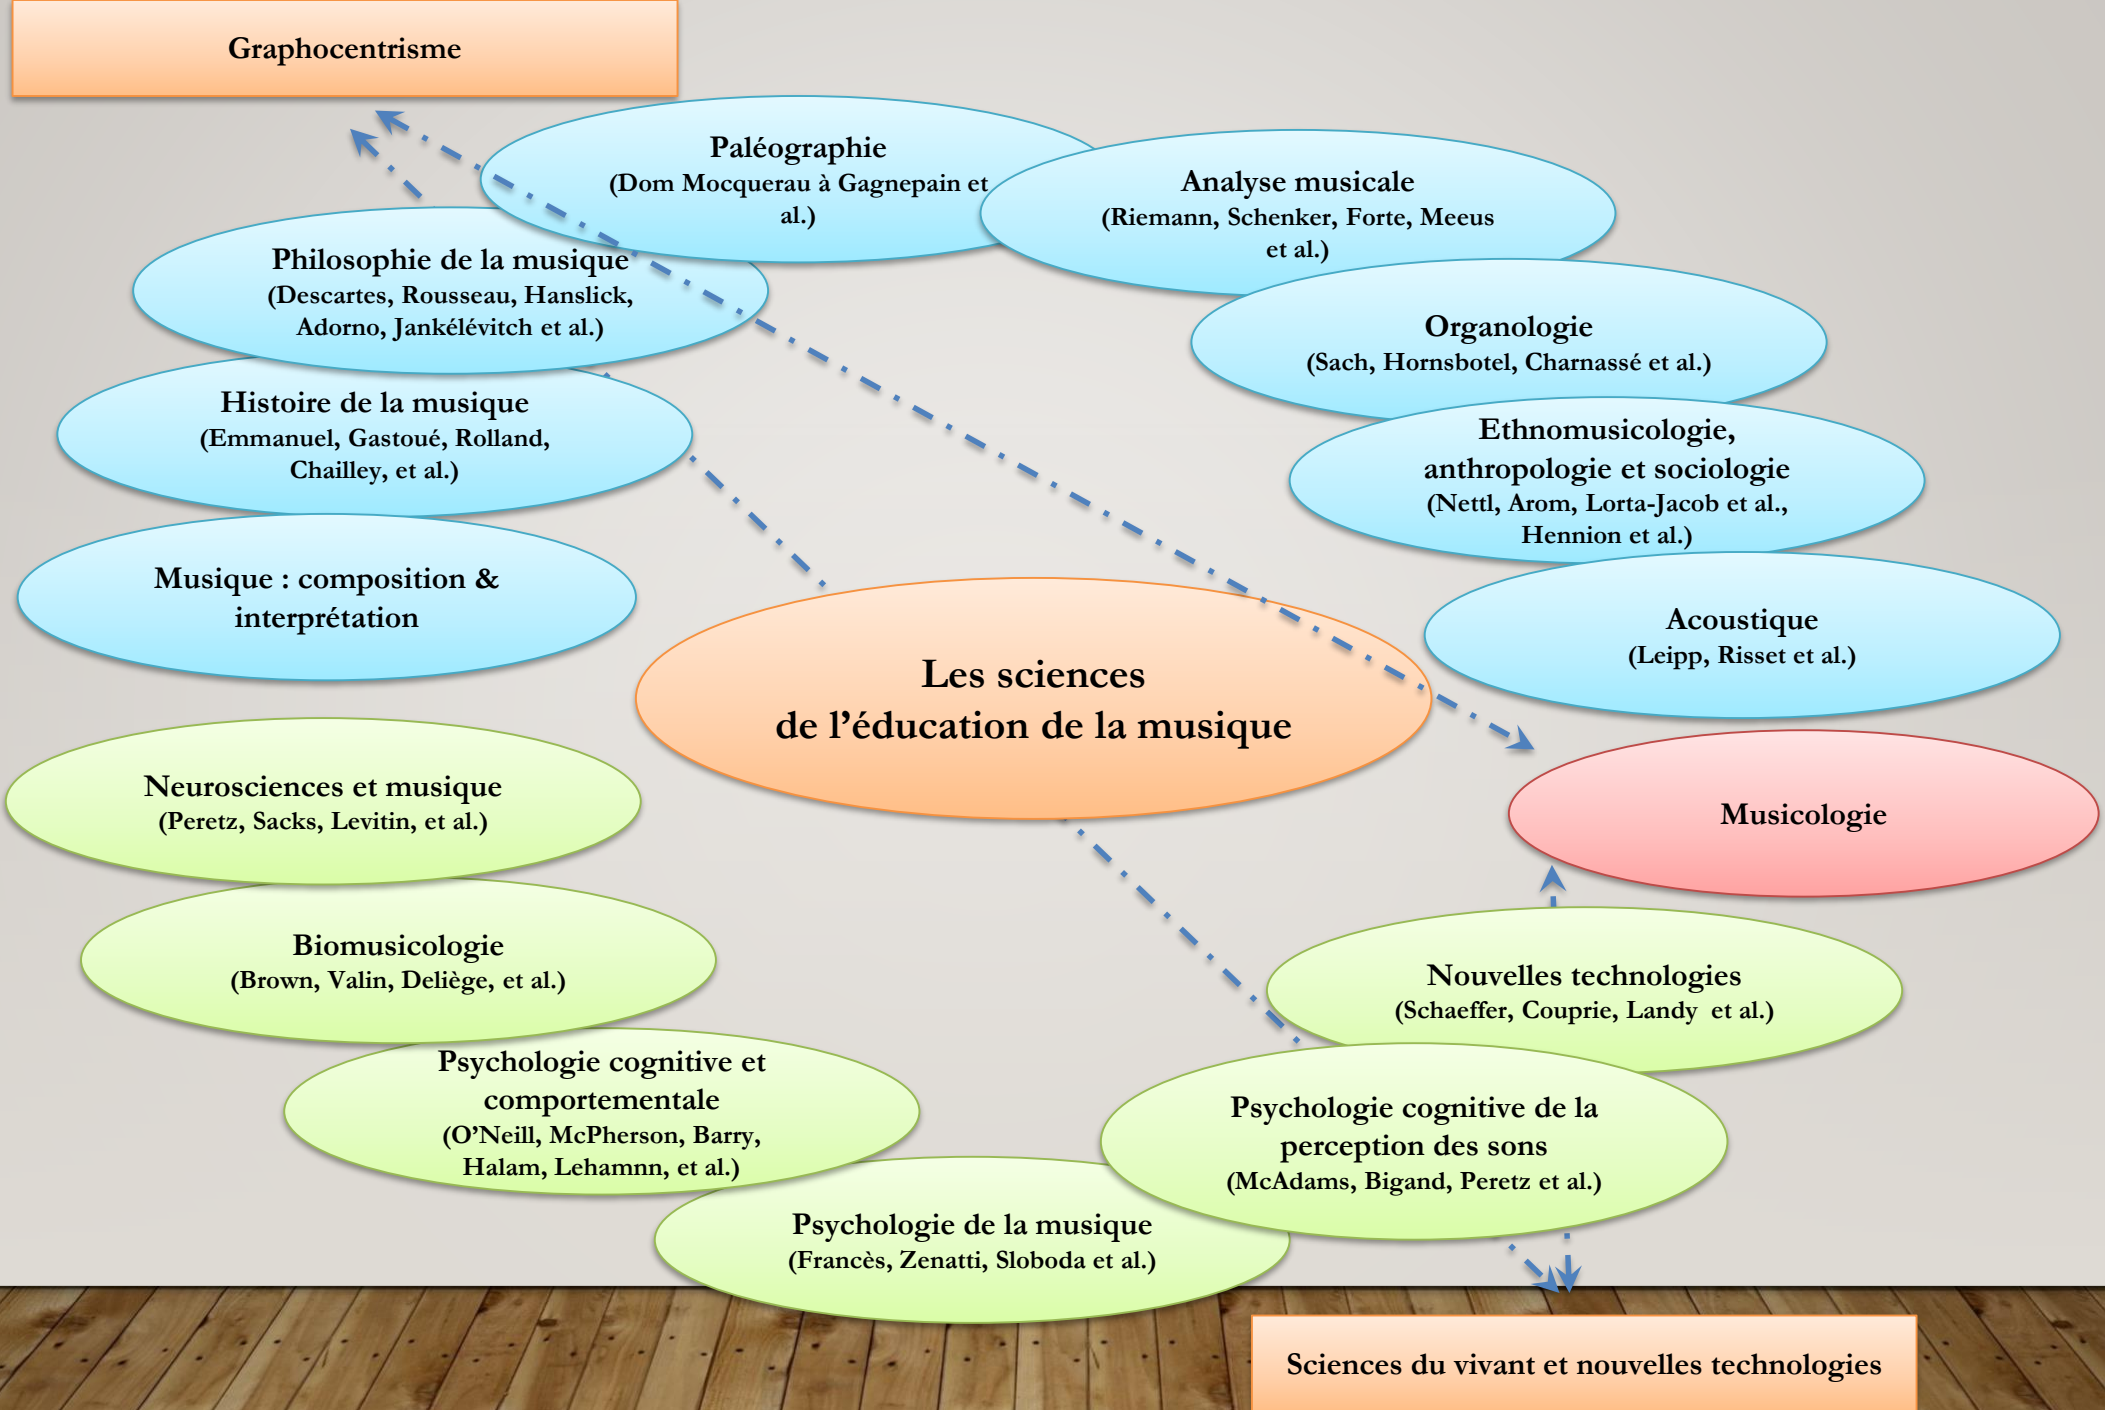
Graphocentrisme

Paléographie
(Dom Mocquerau à Gagnepain et al.)

Analyse musicale
(Riemann, Schenker, Forte, Meeus et al.)

Philosophie de la musique
(Descartes, Rousseau, Hanslick, Adorno, Jankélévitch et al.)

Organologie
(Sach, Hornsbotel, Charnassé et al.)

Histoire de la musique
(Emmanuel, Gastoué, Rolland, Chailley, et al.)

Ethnomusicologie, anthropologie et sociologie
(Nettl, Arom, Lorta-Jacob et al., Hennion et al.)

Musique : composition & interprétation

Acoustique
(Leipp, Risset et al.)

Les sciences
de l'éducation de la musique

Neurosciences et musique
(Peretz, Sacks, Levitin, et al.)

Musicologie

Biomusicologie
(Brown, Valin, Deliège, et al.)

Nouvelles technologies
(Schaeffer, Couprie, Landy et al.)

Psychologie cognitive et comportementale
(O'Neill, McPherson, Barry, Halam, Lehamnn, et al.)

Psychologie cognitive de la perception des sons
(McAdams, Bigand, Peretz et al.)

Psychologie de la musique
(Francès, Zenatti, Sloboda et al.)

Sciences du vivant et nouvelles technologies